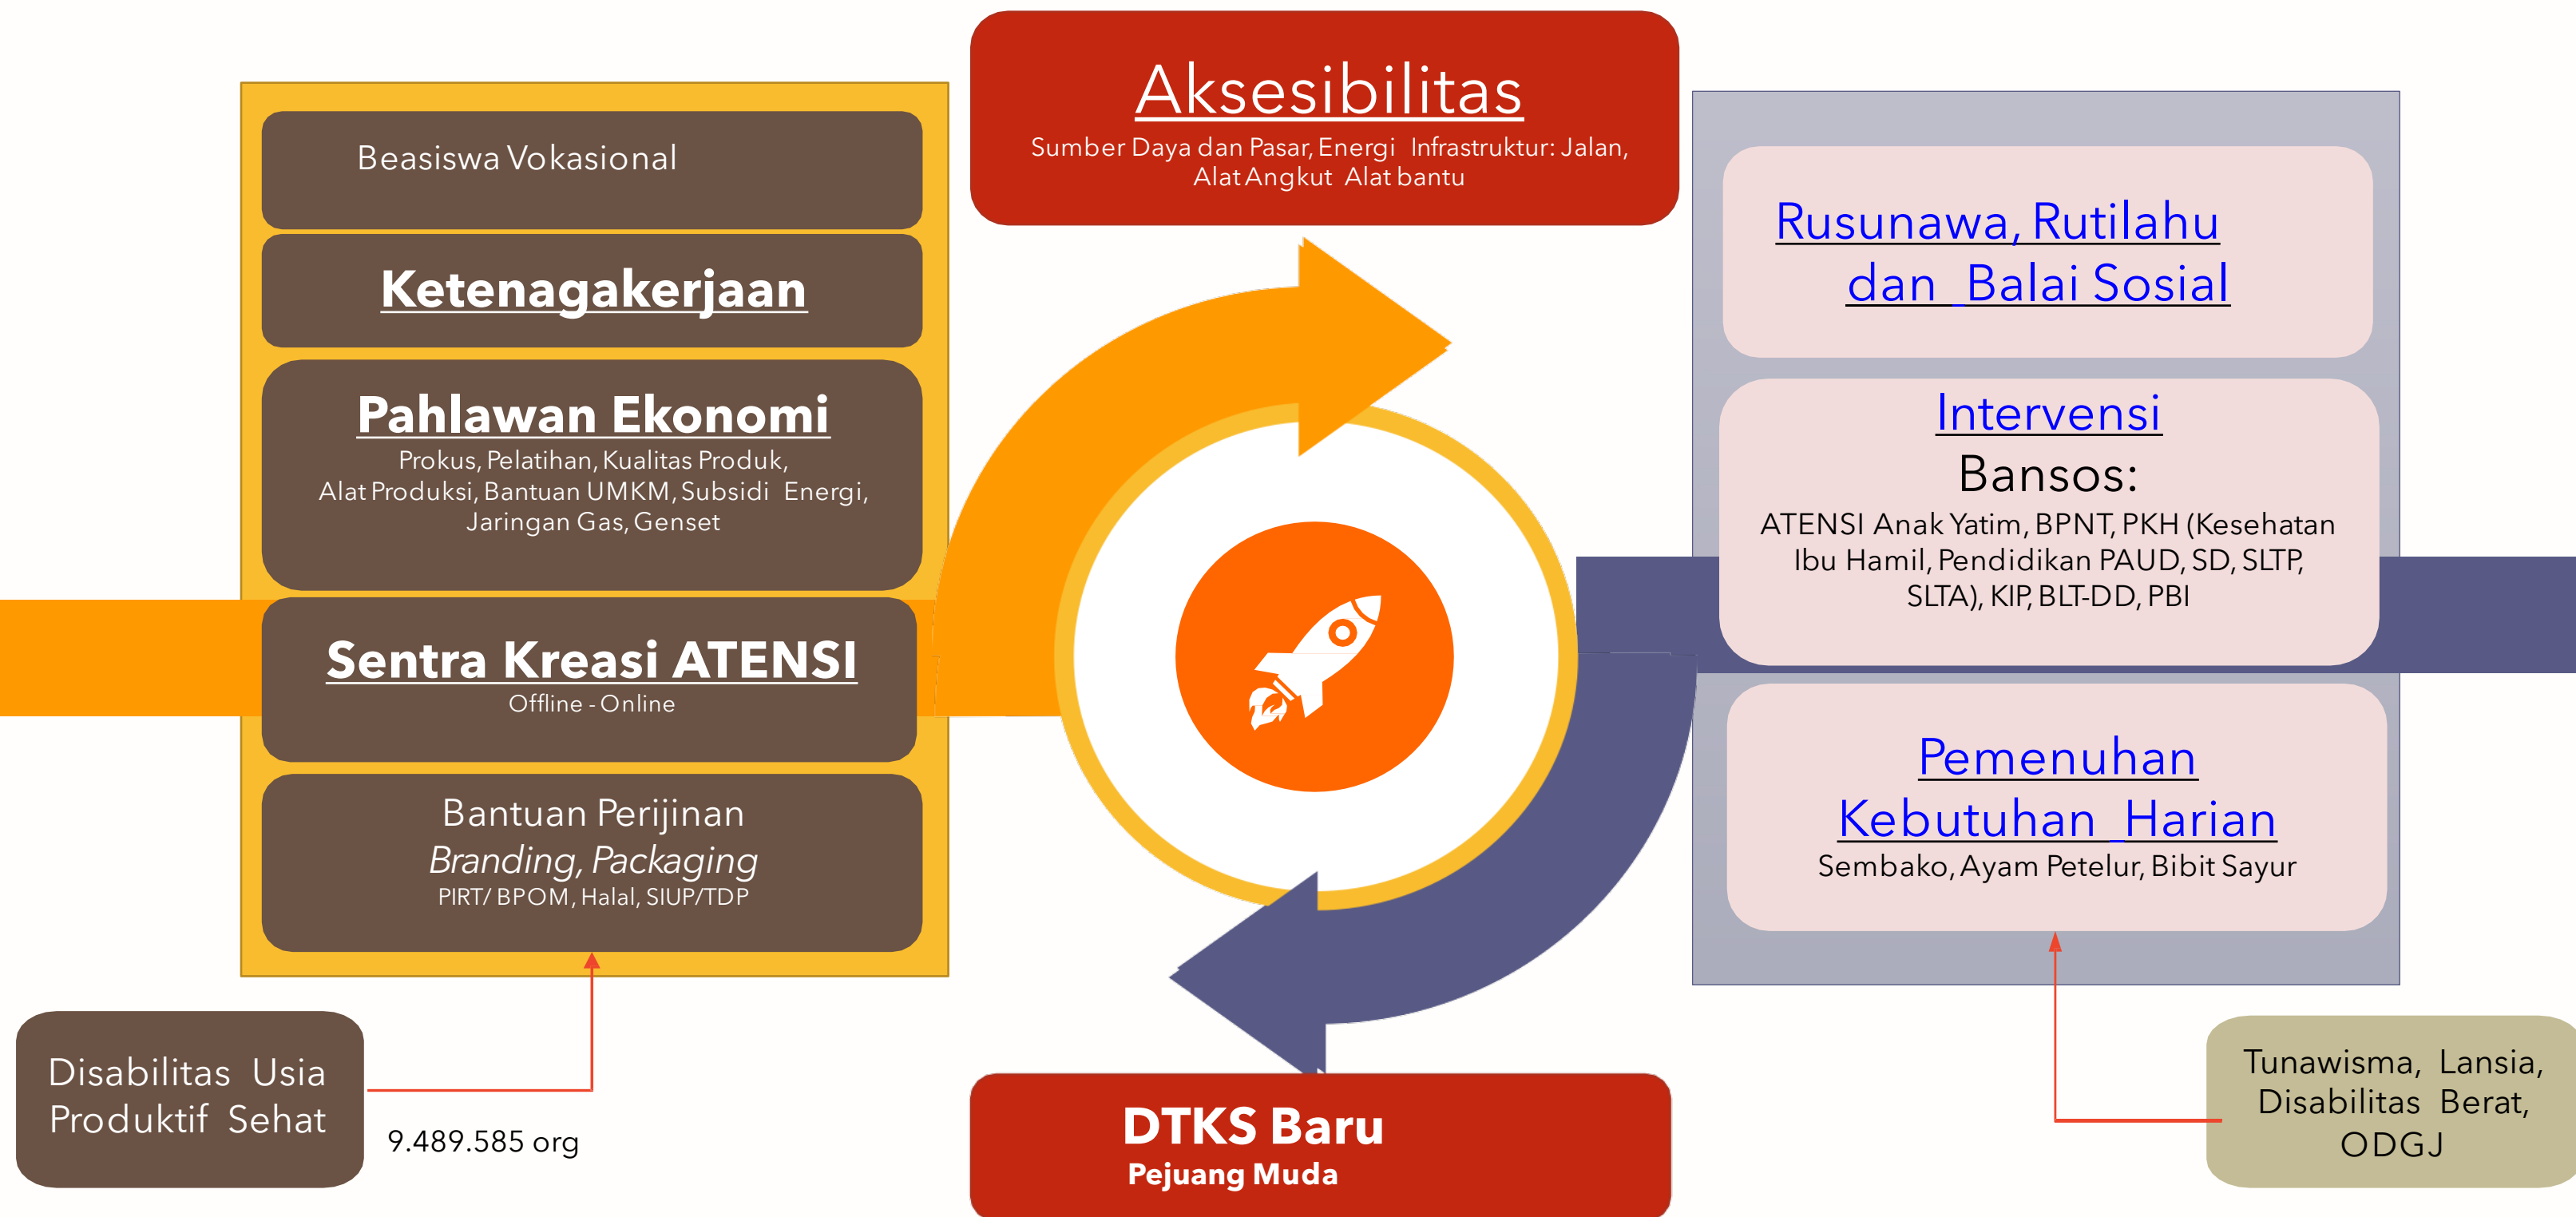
Beasiswa Vokasional

Ketenagakerjaan

Pahlawan Ekonomi
Prokus, Pelatihan, Kualitas Produk, Alat Produksi, Bantuan UMKM, Subsidi Energi, Jaringan Gas, Genset

Sentra Kreasi ATENSI
Offline - Online

Bantuan Perijinan
Branding, Packaging
PIRT/ BPOM, Halal, SIUP/TDP

Disabilitas Usia Produktif Sehat

9.489.585 org

Aksesibilitas
Sumber Daya dan Pasar, Energi Infrastruktur: Jalan, Alat Angkut Alat bantu

DTKS Baru
Pejuang Muda

Rusunawa, Rutilahu dan Balai Sosial

Intervensi
Bansos:
ATENSI Anak Yatim, BPNT, PKH (Kesehatan Ibu Hamil, Pendidikan PAUD, SD, SLTP, SLTA), KIP, BLT-DD, PBI

Pemenuhan Kebutuhan Harian
Sembako, Ayam Petelur, Bibit Sayur

Tunawisma, Lansia, Disabilitas Berat, ODGJ